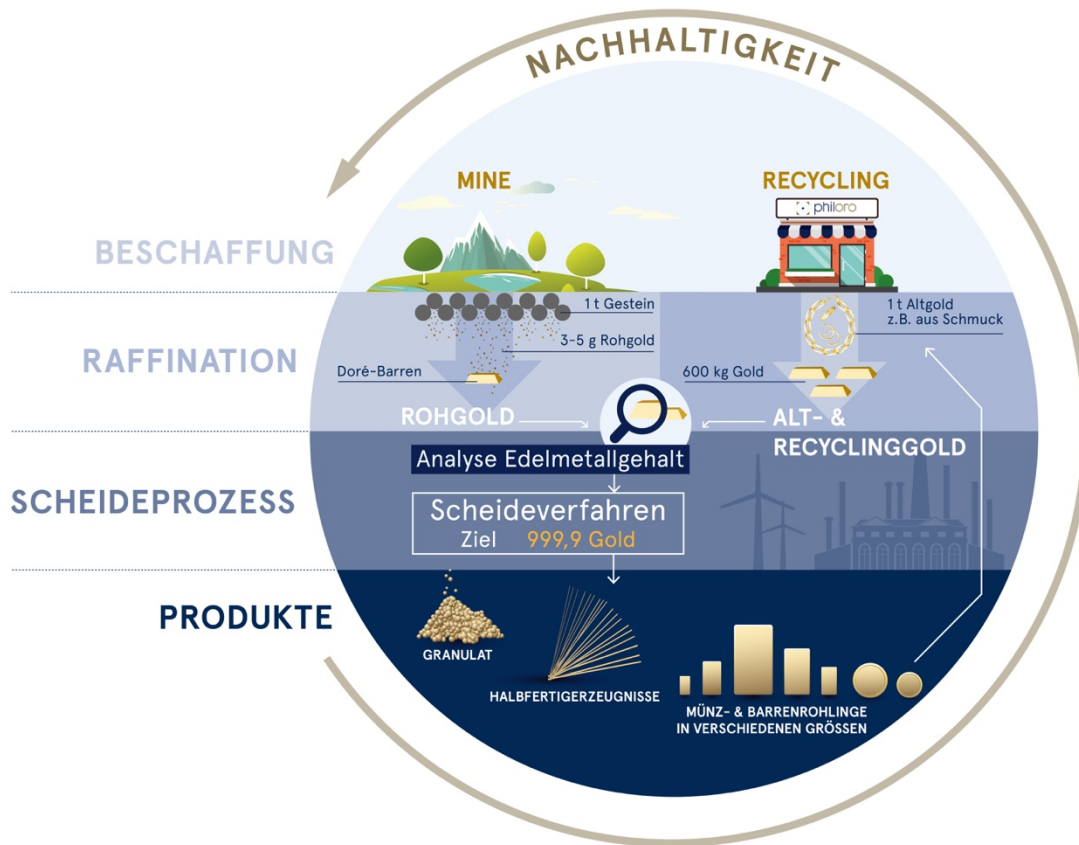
NACHHALTIGKEIT

MINE

RECYCLING

philoro

BESCHAFFUNG

1 t Gestein

3-5 g Rohgold

1 t Altgold
z.B. aus Schmuck

RAFFINATION

Doré-Barren

600 kg Gold

ROHGOLD

ALT- & RECYCLINGGOLD

Analyse Edelmetallgehalt

SCHEIDEPROZESS

Scheideverfahren
Ziel 999,9 Gold

PRODUKTE

GRANULAT

HALBFERTIGERZEUGNISSE

MÜNZ- & BARRENROHLINGE IN VERSCHIEDENEN GRÖSSEN